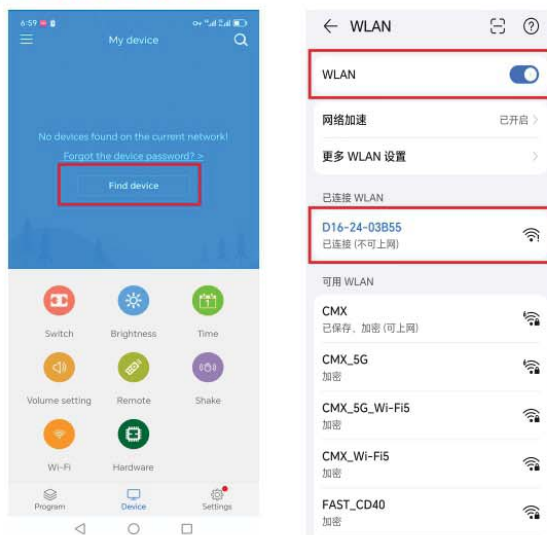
6:59

My device

No devices found on the current network!

Forgot the device password? >

Find device

Switch

Brightness

Time

Volume setting

Remote

Shake

Wi-Fi

Hardware

Program

Device

Settings

← WLAN

WLAN

网络加速

已开启 >

更多 WLAN 设置

已连接 WLAN

D16-24-03B55

已连接 (不可上网)

可用 WLAN

CMX

已保存，加密 (可上网)

CMX_5G

加密

CMX_5G_Wi-Fi5

加密

CMX_Wi-Fi5

加密

FAST_CD40

加密